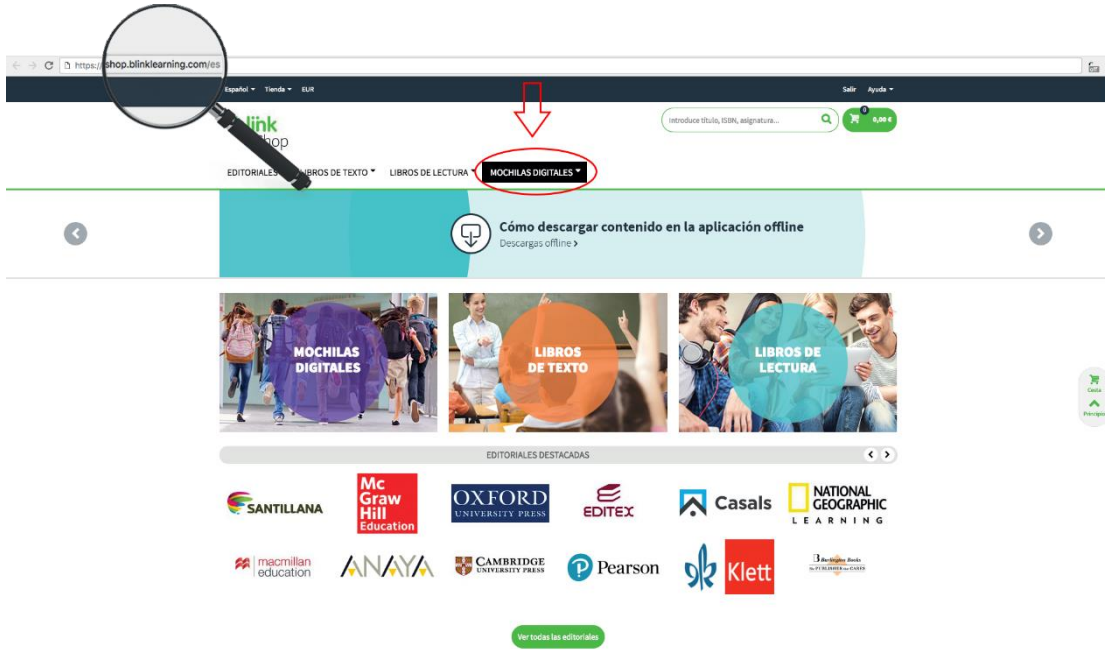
https://shop.blinklearning.com/es

Español ▾ Tienda ▾ EUR

Salir Ayuda ▾

blink shop

Introduce título, ISBN, asignatura...

0

0,00 €

EDITORIALES LIBROS DE TEXTO ▾ LIBROS DE LECTURA ▾ MOCHILAS DIGITALES ▾

Cómo descargar contenido en la aplicación offline

Descargas offline >

MOCHILAS DIGITALES

LIBROS DE TEXTO

LIBROS DE LECTURA

Cesta

Principio

EDITORIALES DESTACADAS

SANTILLANA

Mc Graw Hill Education

OXFORD UNIVERSITY PRESS

EDITEX

Casals

NATIONAL GEOGRAPHIC LEARNING

macmillan education

ANAYA

CAMBRIDGE UNIVERSITY PRESS

Pearson

Klett

Burlington Books

Ver todas las editoriales